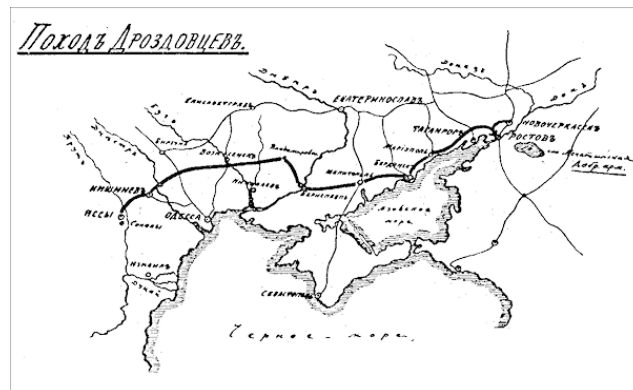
Походъ Дроздовцевъ.

Днѣпръ

Донецъ

Донъ

Екатеринославъ

Елисаветградъ

Бугъ

Днѣстръ

Прутъ

Бирзула

Вознесенскъ

Владимировка

Таганрогъ

Новочеркасскъ

Ростовъ

Маріуполь

Бердянскъ

Мелитополь

Каховка

Николаевъ

Кишиневъ

Яссы

Одесса

Измаилъ

Дунай

Азовское море

Севастополь

Черное море

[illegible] Добр. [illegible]